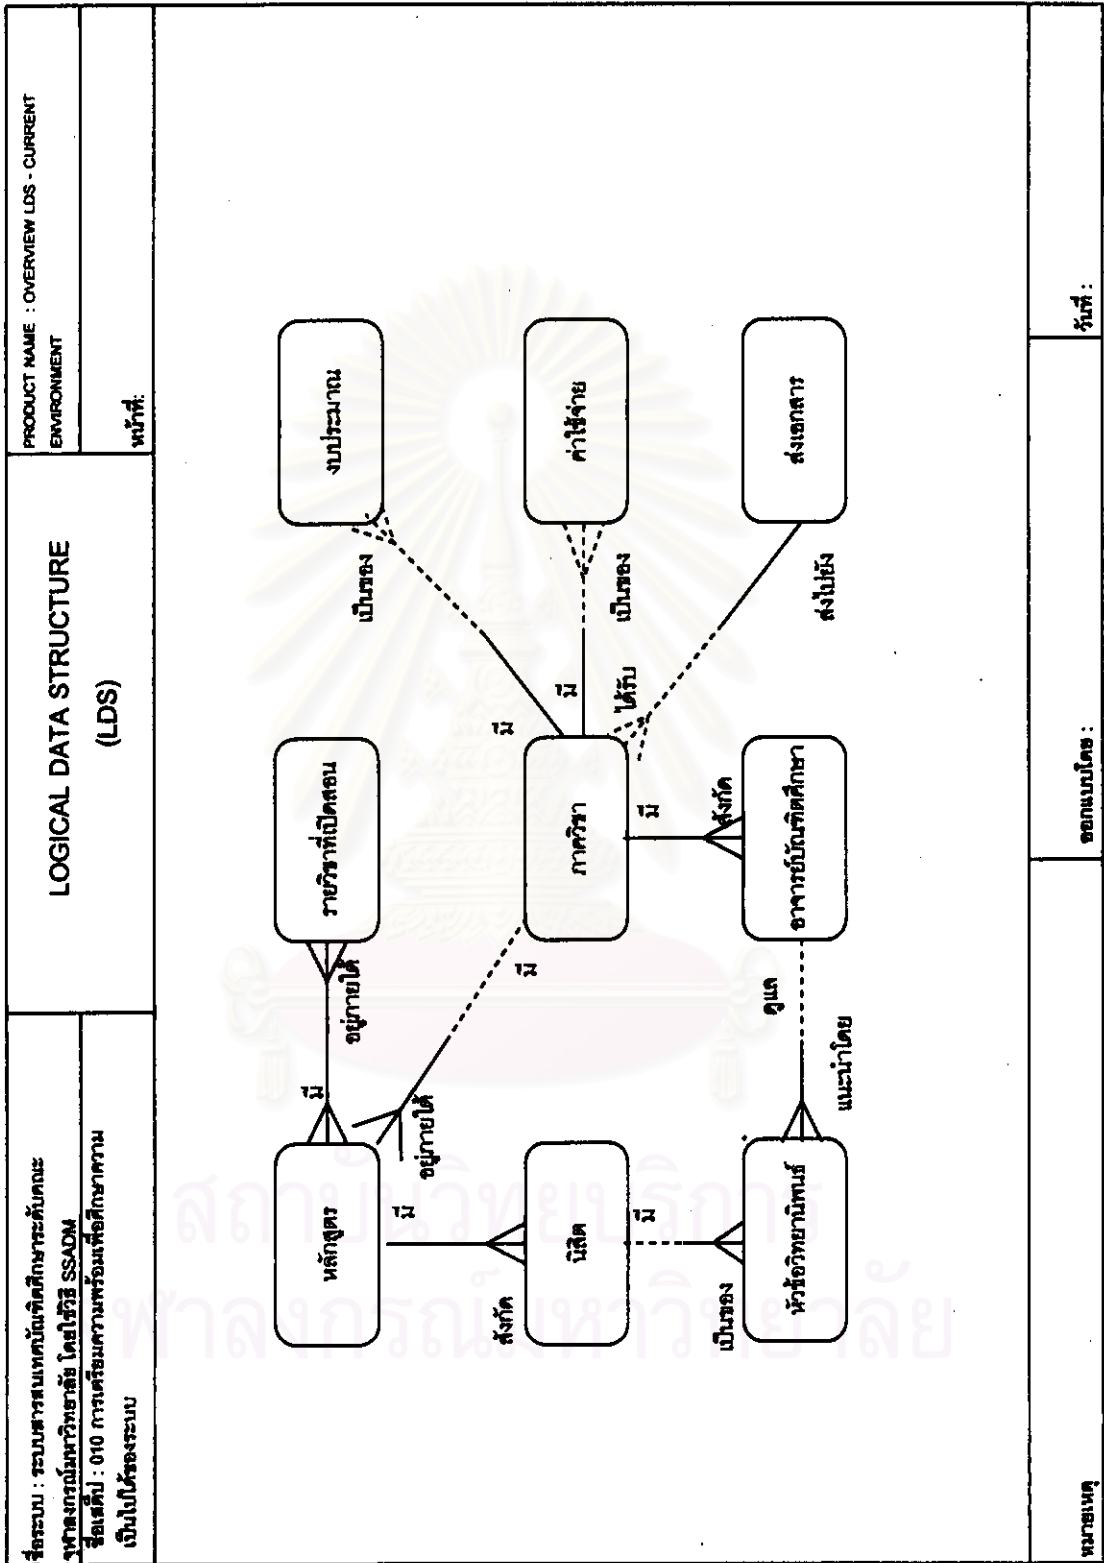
ชื่อระบบ : ระบบสารสนเทศบัณฑิตศึกษาระดับคณะ จุฬาลงกรณ์มหาวิทยาลัย โดยใช้วิธี SSADM
ชื่อขั้นตอน : 010 การเตรียมความพร้อมเพื่อศึกษาความเป็นไปได้ของระบบ

LOGICAL DATA STRUCTURE (LDS)

PRODUCT NAME : OVERVIEW LDS - CURRENT ENVIRONMENT
หน้าที่:

งบประมาณ
ค่าใช้จ่าย
ส่งเอกสาร
รายวิชาที่เปิดสอน
ภาควิชา
อาจารย์บัณฑิตศึกษา
หลักสูตร
นิสิต
หัวข้อวิทยานิพนธ์

เป็นของ
มี
เป็นของ
มี
ได้รับ
ส่งไปยัง
มี
อยู่ภายใต้
มี
อยู่ภายใต้
มี
สังกัด
ดูแล
แนะนำโดย
มี
สังกัด
มี
เป็นของ

หมายเหตุ
ออกแบบโดย :
วันที่ :